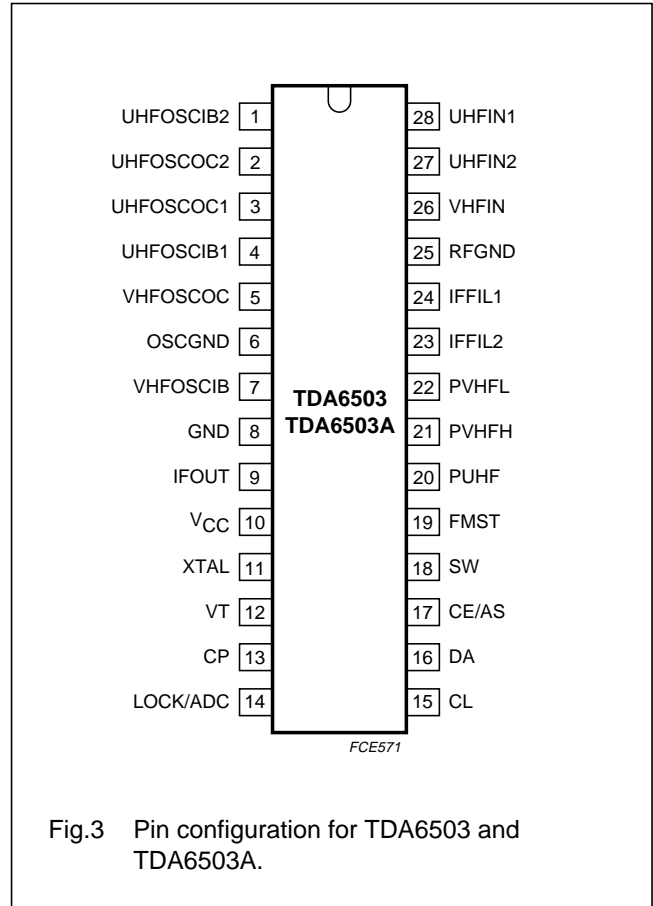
UHFOSCIB2 1
UHFOSCOC2 2
UHFOSCOC1 3
UHFOSCIB1 4
VHFOSCOC 5
OSCGND 6
VHFOSCIB 7
GND 8
IFOUT 9
$V_{CC}$ 10
XTAL 11
VT 12
CP 13
LOCK/ADC 14

TDA6503
TDA6503A

28 UHFIN1
27 UHFIN2
26 VHFIN
25 RFGND
24 IFFIL1
23 IFFIL2
22 PVHFL
21 PVHFH
20 PUHF
19 FMST
18 SW
17 CE/AS
16 DA
15 CL

FCE571

Fig.3 Pin configuration for TDA6503 and TDA6503A.